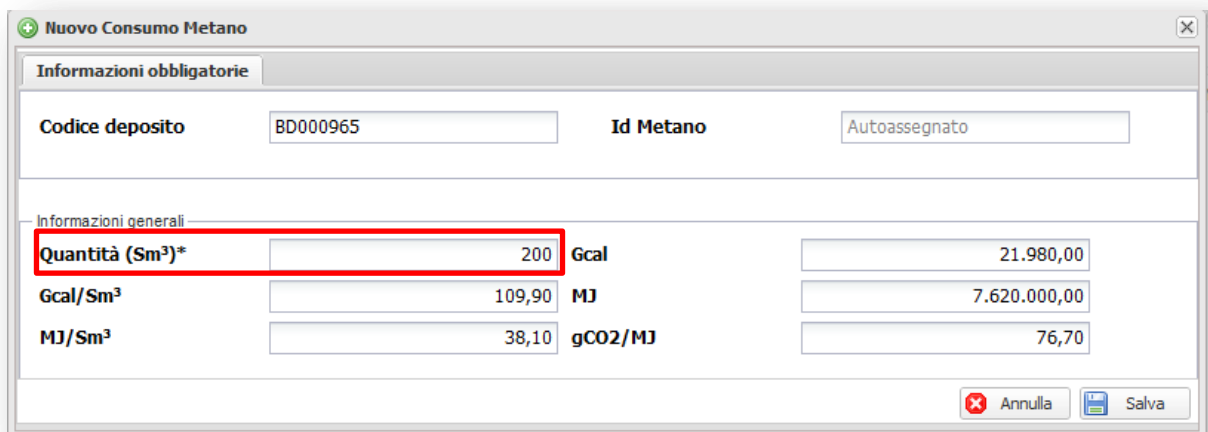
Nuovo Consumo Metano

Informazioni obbligatorie

Codice deposito BD000965

Id Metano Autoassegnato

Informazioni generali

Quantità (Sm³)* 200

Gcal 21.980,00

Gcal/Sm³ 109,90

MJ 7.620.000,00

MJ/Sm³ 38,10

gCO2/MJ 76,70

Annulla

Salva